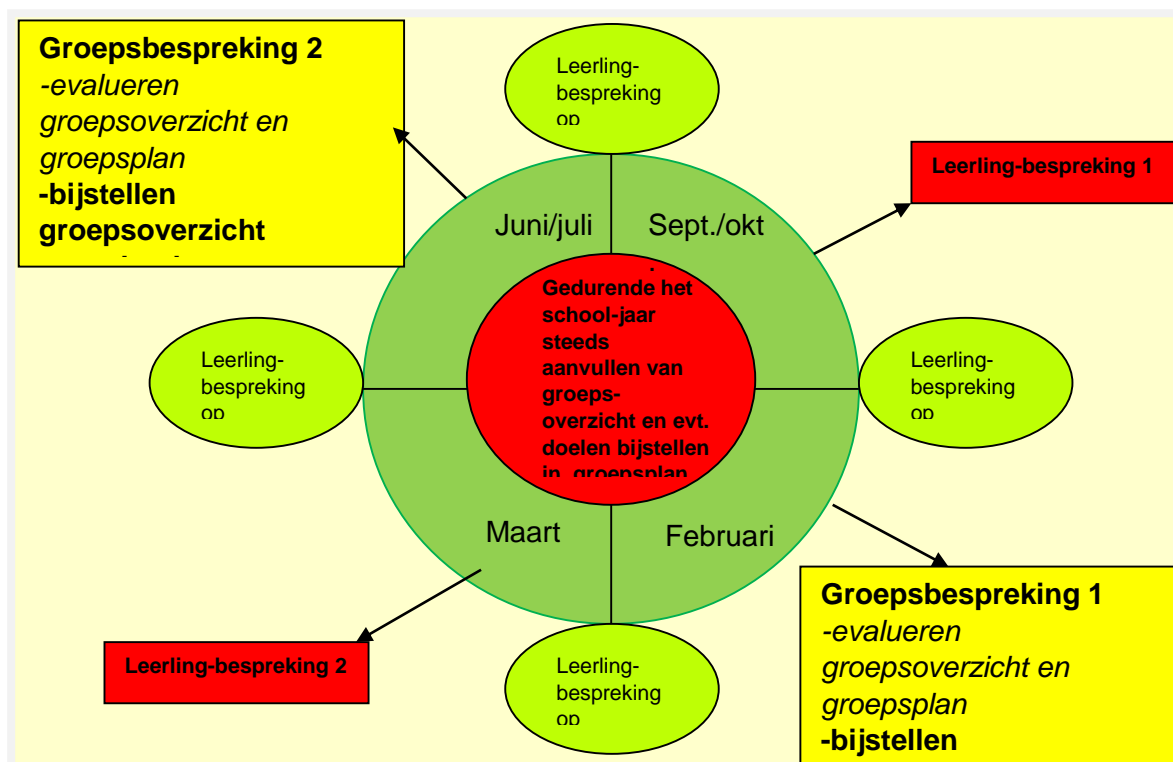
**Groepsbespreking 2**
*-evalueren groepsoverzicht en groepsplan*
**-bijstellen groepsoverzicht**
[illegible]

Leerling-bespreking op

Leerling-bespreking 1

Juni/juli

Sept./okt.

Gedurende het school-jaar steeds aanvullen van groeps-overzicht en evt. doelen bijstellen in groepsplan

Leerling-bespreking op

Leerling-bespreking op

Maart

Februari

**Groepsbespreking 1**
*-evalueren groepsoverzicht en groepsplan*
**-bijstellen**

Leerling-bespreking 2

Leerling-bespreking op